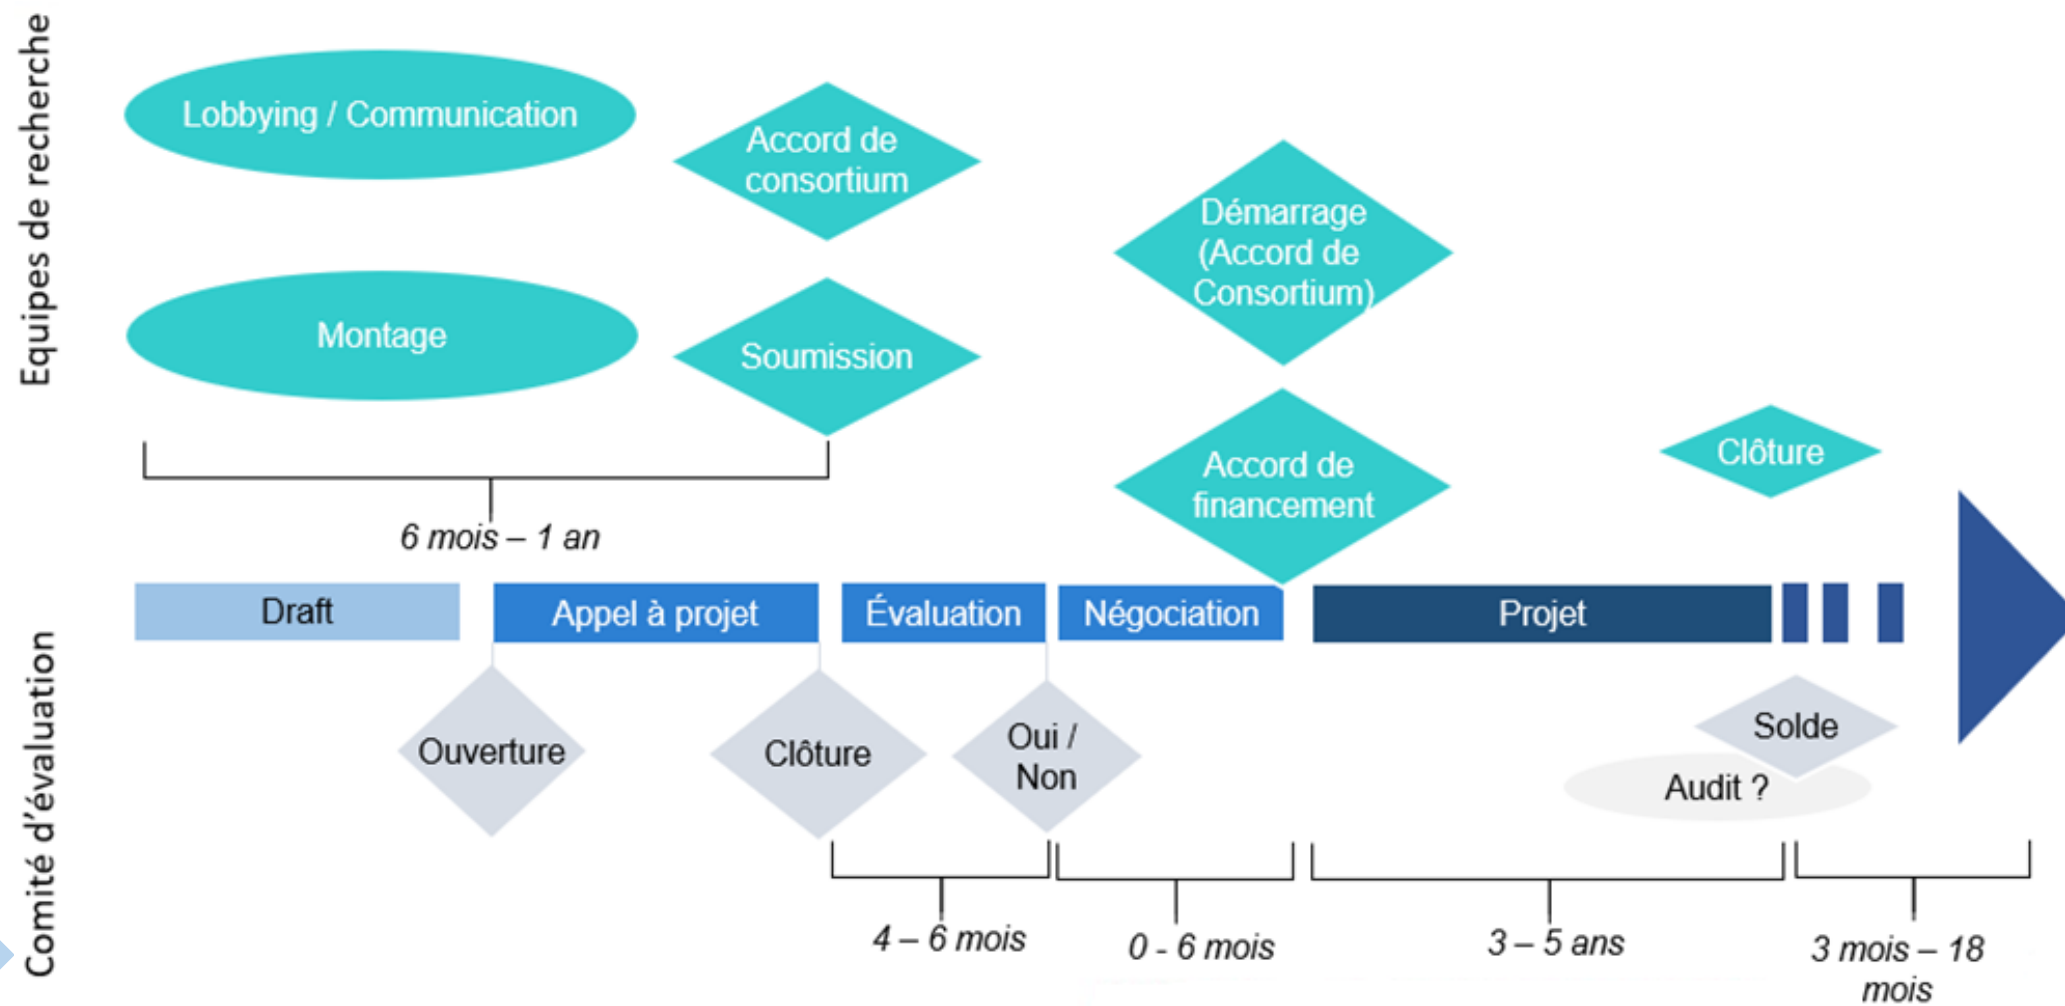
Equipes de recherche

Lobbying / Communication

Accord de consortium

Démarrage (Accord de Consortium)

Montage

Soumission

Accord de financement

Clôture

6 mois – 1 an

Draft

Appel à projet

Évaluation

Négociation

Projet

Comité d'évaluation

Ouverture

Clôture

Oui / Non

Solde

Audit ?

4 – 6 mois

0 - 6 mois

3 – 5 ans

3 mois – 18 mois